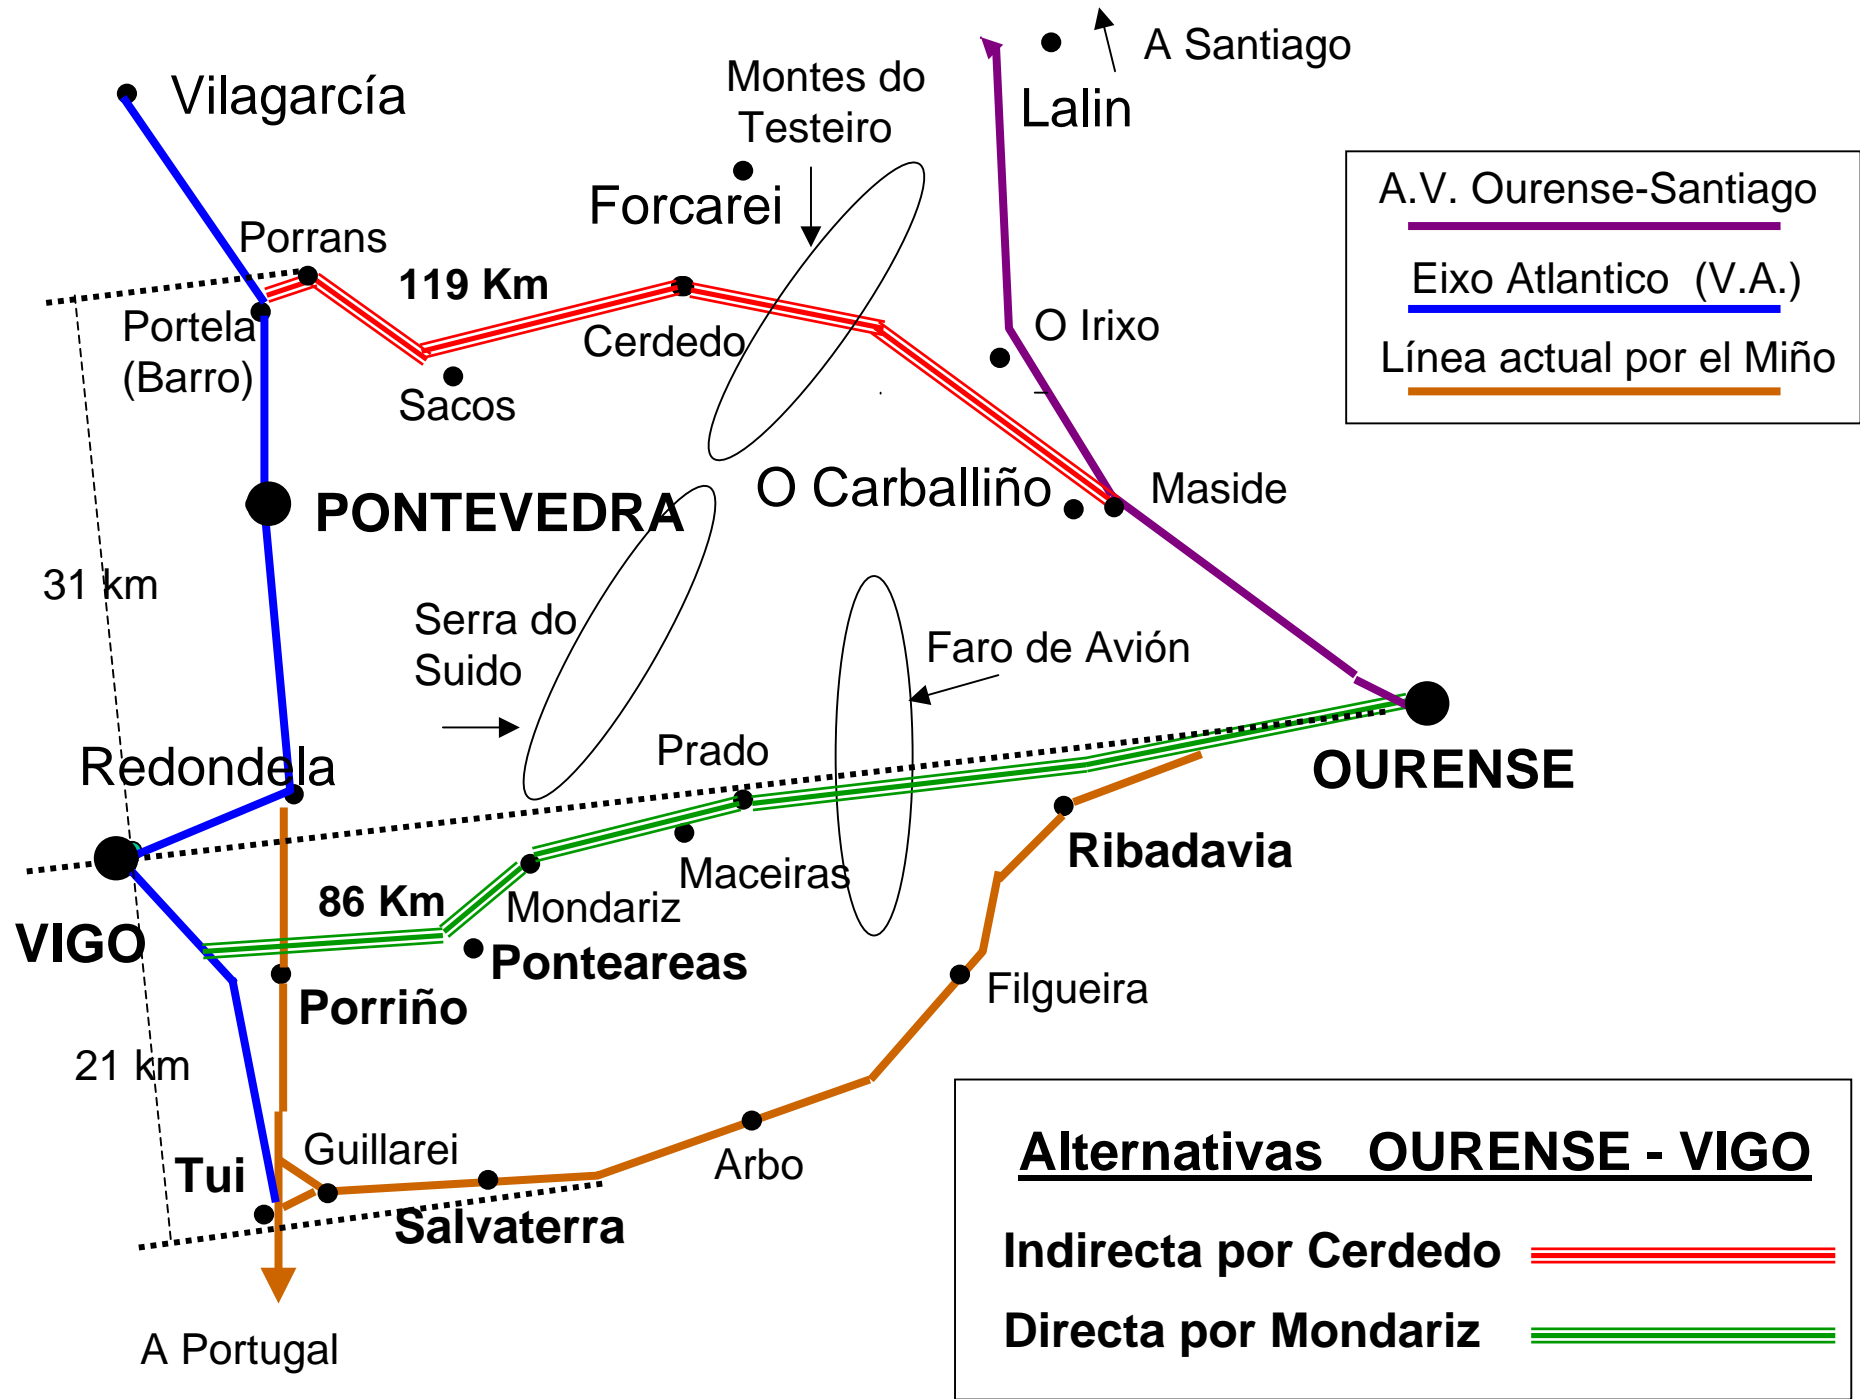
A Santiago

Lalin

Vilagarcía

Montes do Testeiro

Forcarei

A.V. Ourense-Santiago

Eixo Atlantico (V.A.)

Línea actual por el Miño

Porrans

119 Km

Portela (Barro)

Sacos

Cerdedo

O Irixo

PONTEVEDRA

O Carballiño

Maside

31 km

Serra do Suido

Faro de Avión

Prado

OURENSE

Redondela

VIGO

86 Km

Mondariz

Maceiras

Ribadavia

Ponteareas

Porriño

Filgueira

21 km

Guillarei

Tui

Salvaterra

Arbo

A Portugal

Alternativas OURENSE - VIGO

Indirecta por Cerdedo

Directa por Mondariz